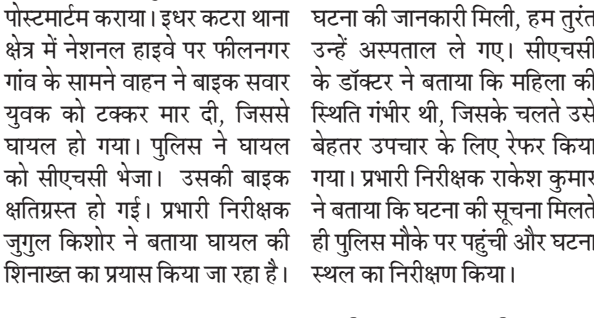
पोस्टमार्टम कराया। इधर कटरा थाना क्षेत्र में नेशनल हाइवे पर फीलनगर गांव के सामने वाहन ने बाइक सवार युवक को टक्कर मार दी, जिससे घायल हो गया। पुलिस ने घायल को सीएचसी भेजा। उसकी बाइक क्षतिग्रस्त हो गई। प्रभारी निरीक्षक जुगुल किशोर ने बताया घायल की शिनाख्त का प्रयास किया जा रहा है।

घटना की जानकारी मिली, हम तुरंत उन्हें अस्पताल ले गए। सीएचसी के डॉक्टर ने बताया कि महिला की स्थिति गंभीर थी, जिसके चलते उसे बेहतर उपचार के लिए रेफर किया गया। प्रभारी निरीक्षक राकेश कुमार ने बताया कि घटना की सूचना मिलते ही पुलिस मौके पर पहुंची और घटना स्थल का निरीक्षण किया।